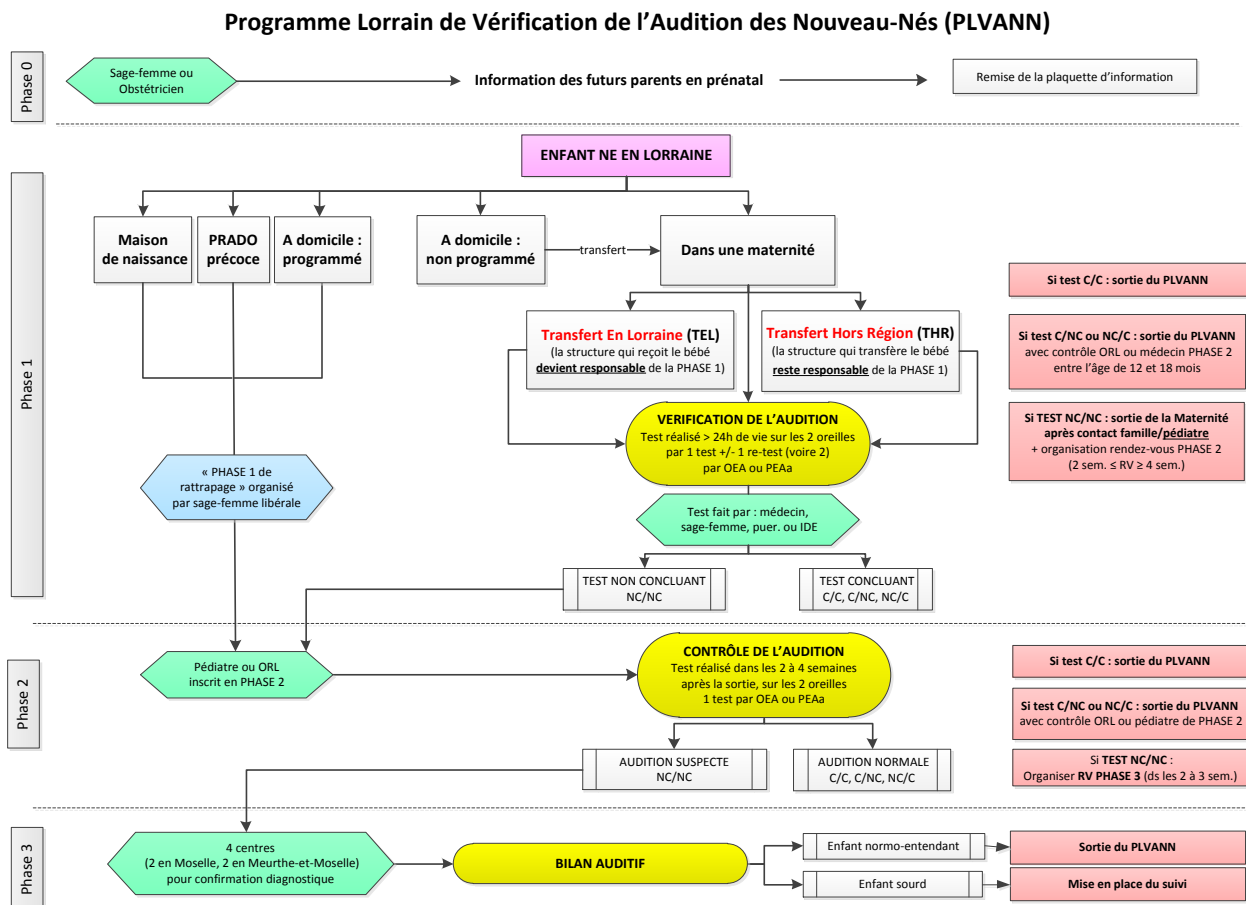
Programme Lorrain de Vérification de l'Audition des Nouveau-Nés (PLVANN)

Phase 0

Sage-femme ou Obstétricien

Information des futurs parents en prénatal

Remise de la plaquette d'information

Phase 1

ENFANT NE EN LORRAINE

Maison de naissance

PRADO précoce

A domicile : programmé

A domicile : non programmé

transfert

Dans une maternité

Si test C/C : sortie du PLVANN

Transfert En Lorraine (TEL) (la structure qui reçoit le bébé devient responsable de la PHASE 1)

Transfert Hors Région (THR) (la structure qui transfère le bébé reste responsable de la PHASE 1)

Si test C/NC ou NC/C : sortie du PLVANN avec contrôle ORL ou médecin PHASE 2 entre l'âge de 12 et 18 mois

VERIFICATION DE L'AUDITION
Test réalisé > 24h de vie sur les 2 oreilles par 1 test +/- 1 re-test (voire 2) par OEA ou PEAa

Si TEST NC/NC : sortie de la Maternité après contact famille/pédiatre + organisation rendez-vous PHASE 2 (2 sem. ≤ RV ≥ 4 sem.)

« PHASE 1 de rattrapage » organisé par sage-femme libérale

Test fait par : médecin, sage-femme, puer. ou IDE

TEST NON CONCLUANT NC/NC

TEST CONCLUANT C/C, C/NC, NC/C

Phase 2

Pédiatre ou ORL inscrit en PHASE 2

CONTRÔLE DE L'AUDITION
Test réalisé dans les 2 à 4 semaines après la sortie, sur les 2 oreilles 1 test par OEA ou PEAa

Si test C/C : sortie du PLVANN

Si test C/NC ou NC/C : sortie du PLVANN avec contrôle ORL ou pédiatre de PHASE 2

AUDITION SUSPECTE NC/NC

AUDITION NORMALE C/C, C/NC, NC/C

Si TEST NC/NC : Organiser RV PHASE 3 (ds les 2 à 3 sem.)

Phase 3

4 centres (2 en Moselle, 2 en Meurthe-et-Moselle) pour confirmation diagnostique

BILAN AUDITIF

Enfant normo-entendant

Sortie du PLVANN

Enfant sourd

Mise en place du suivi